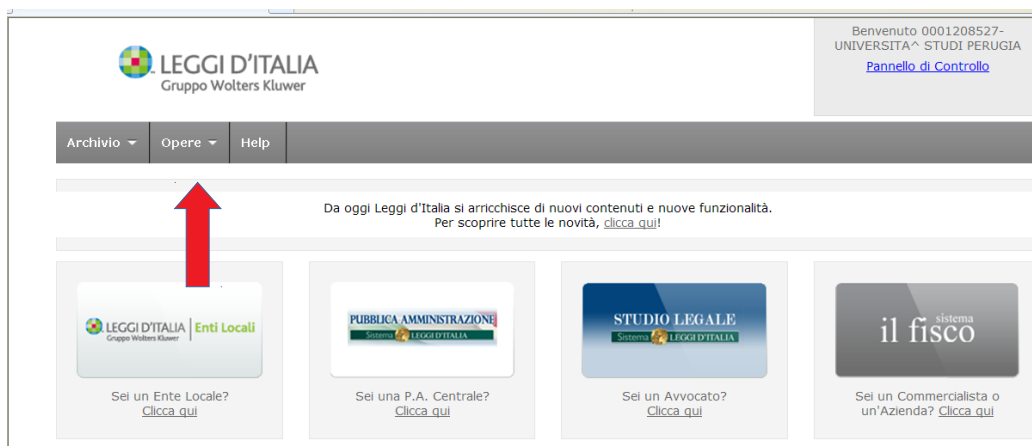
LEGGI D'ITALIA
Gruppo Wolters Kluwer

Benvenuto 0001208527-UNIVERSITA^ STUDI PERUGIA
Pannello di Controllo

Archivio ▾ Opere ▾ Help

Da oggi Leggi d'Italia si arricchisce di nuovi contenuti e nuove funzionalità.
Per scoprire tutte le novità, clicca qui!

LEGGI D'ITALIA | Enti Locali
Gruppo Wolters Kluwer
Sei un Ente Locale?
Clicca qui

PUBBLICA AMMINISTRAZIONE
Sistema LEGGI D'ITALIA
Sei una P.A. Centrale?
Clicca qui

STUDIO LEGALE
Sistema LEGGI D'ITALIA
Sei un Avvocato?
Clicca qui

sistema
il fisco
Sei un Commercialista o un'Azienda? Clicca qui